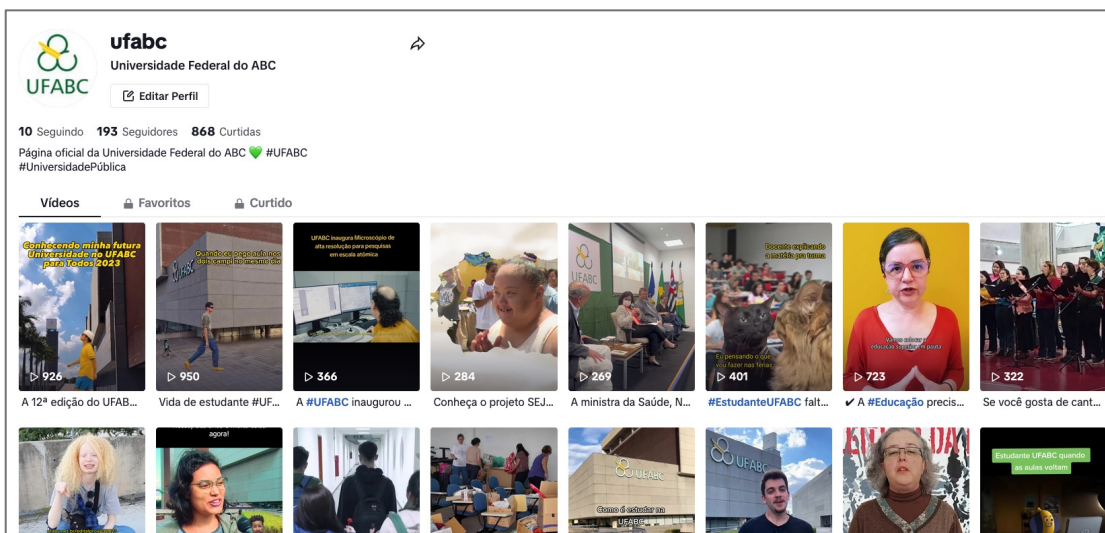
UFABC

ufabc
Universidade Federal do ABC

Editar Perfil

10 Seguindo 193 Seguidores 868 Curtidas

Página oficial da Universidade Federal do ABC 💚 #UFABC #UniversidadePública

Vídeos Favoritos Curtido

Conhecendo minha futura Universidade no UFABC para Todos 2023
▷ 926
A 12ª edição do UFAB...

Quando eu pego aula nos dois campi no mesmo dia
▷ 950
Vida de estudante #UF...

UFABC inaugura Microscópio de alta resolução para pesquisas em escala atômica
▷ 366
A #UFABC inaugurou ...

▷ 284
Conheça o projeto SEJ...

UFABC
▷ 269
A ministra da Saúde, N...

Docente explicando a matéria pra turma
Eu pensando o que vou fazer nas férias
▷ 401
#EstudanteUFABC falt...

Vamos colocar a educação superior em pauta
▷ 723
✔ A #Educação precis...

▷ 322
Se você gosta de cant...

agora!

UFABC
Como é estudar na UFABC

UFABC

Estudante UFABC quando as aulas voltam